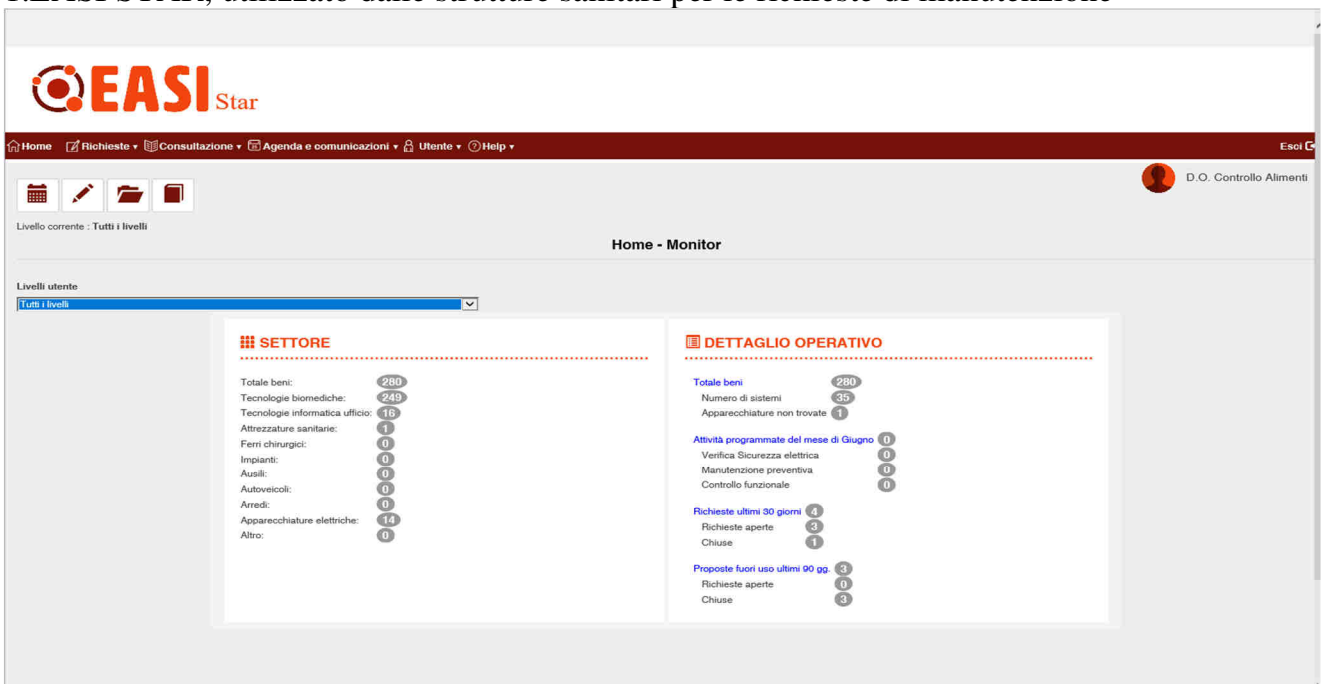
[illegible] utilizzato dalle strutture sanitari per le richieste di manutenzione

EASI Star

Home Richieste ▾ Consultazione ▾ Agenda e comunicazioni ▾ Utente ▾ Help ▾ Esci

D.O. Controllo Alimenti

Livello corrente : Tutti i livelli

Home - Monitor

Livelli utente
Tutti i livelli

SETTORE

Totale beni: 280
Tecnologie biomediche: 249
Tecnologie informatica ufficio: 16
Attrezzature sanitarie: 1
Ferri chirurgici: 0
Impianti: 0
Ausili: 0
Autoveicoli: 0
Arredi: 0
Apparecchiature elettriche: 14
Altro: 0

DETTAGLIO OPERATIVO

Totale beni 280
Numero di sistemi 35
Apparecchiature non trovate 1

Attività programmate del mese di Giugno 0
Verifica Sicurezza elettrica 0
Manutenzione preventiva 0
Controllo funzionale 0

Richieste ultimi 30 giorni 4
Richieste aperte 3
Chiuse 1

Proposte fuori uso ultimi 90 gg. 3
Richieste aperte 0
Chiuse 3